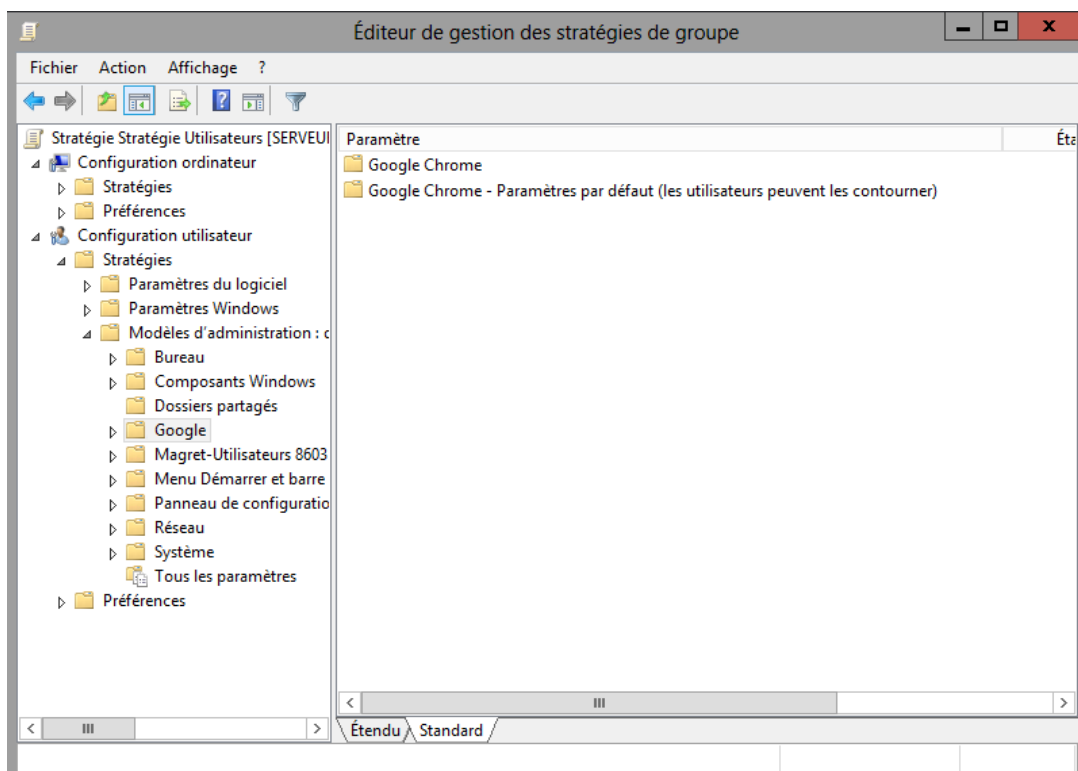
Éditeur de gestion des stratégies de groupe

Fichier Action Affichage ?

Stratégie Stratégie Utilisateurs [SERVEUI
Configuration ordinateur
Stratégies
Préférences
Configuration utilisateur
Stratégies
Paramètres du logiciel
Paramètres Windows
Modèles d'administration : c
Bureau
Composants Windows
Dossiers partagés
Google
Magret-Utilisateurs 8603
Menu Démarrer et barre
Panneau de configuratio
Réseau
Système
Tous les paramètres
Préférences

| Paramètre | Éta |
|---|---|
| Google Chrome | |
| Google Chrome - Paramètres par défaut (les utilisateurs peuvent les contourner) | |

Étendu Standard